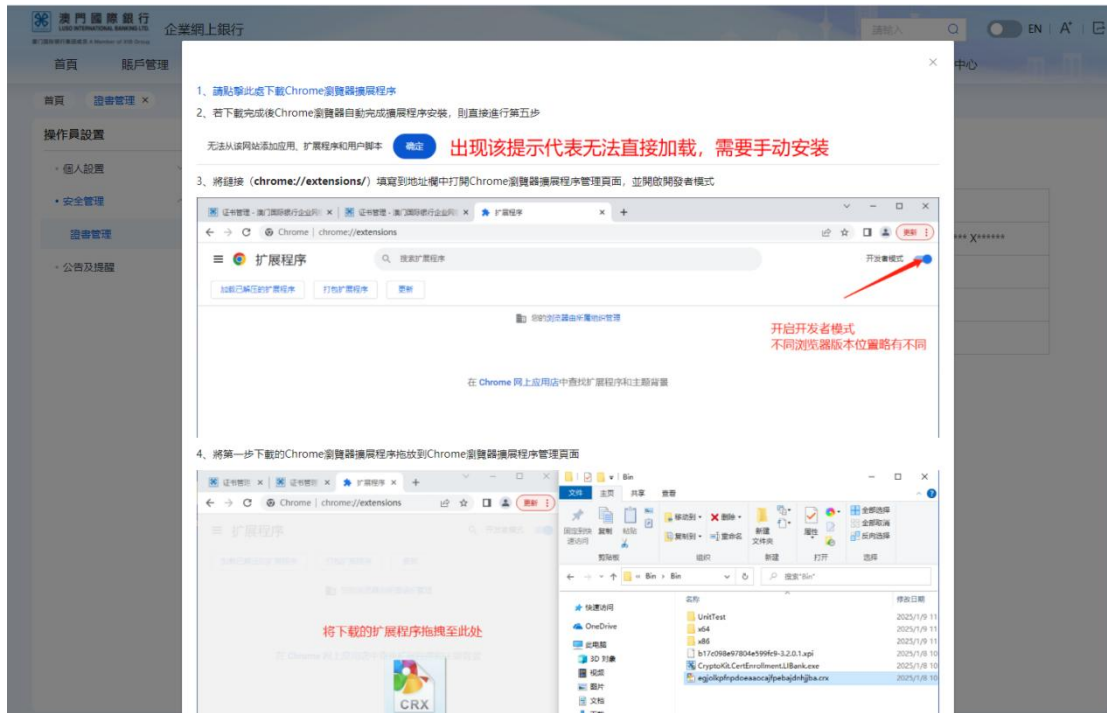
澳門國際銀行 LUSO INTERNATIONAL BANKING LTD. 廈門國際銀行集團成員 A Member of XIB Group
企業網上銀行
請輸入
EN | A⁺ |
首頁 賬戶管理
中心
首頁 證書管理 ×
操作員設置
· 個人設置
· 安全管理
證書管理
· 公告及提醒
*** X******

×

1、請點擊此處下載Chrome瀏覽器擴展程序
2、若下載完成後Chrome瀏覽器自動完成擴展程序安裝，則直接進行第五步

无法从该网站添加应用、扩展程序和用户脚本 确定 出现该提示代表无法直接加载，需要手动安装

3、將鏈接（chrome://extensions/）填寫到地址欄中打開Chrome瀏覽器擴展程序管理頁面，並開啟開發者模式

证书管理 - 澳门国际银行企业网 × | 证书管理 - 澳门国际银行企业网 × | 扩展程序 × | +
← → C Chrome | chrome://extensions
更新 ⋮
扩展程序
搜索扩展程序
开发者模式
加载已解压的扩展程序 打包扩展程序 更新
您的浏览器由所属组织管理
开启开发者模式
不同浏览器版本位置略有不同
在 Chrome 网上应用店中查找扩展程序和主题背景

4、將第一步下載的Chrome瀏覽器擴展程序拖放到Chrome瀏覽器擴展程序管理頁面

证书管理 × | 证书管理 × | 扩展程序 × | +
← → C Chrome | chrome://extensions
更新 ⋮
扩展程序
开发者模式
将下载的扩展程序拖拽至此处
CRX

Bin
文件 主页 共享 查看
固定到快速访问 复制 粘贴
剪贴板
移动到 删除
复制到 重命名
组织
新建文件夹
新建
属性
打开
全部选择 全部取消 反向选择
选择
← → ∨ ↑ « Bin › Bin
搜索"Bin"
快速访问
OneDrive
此电脑
3D 对象
视频
图片
文档
名称 修改日期
UnitTest 2025/1/9 11
x64 2025/1/9 11
x86 2025/1/9 11
b17c098e97804e599fc9-3.2.0.1.xpi 2025/1/9 10
CryptoKit.CertEnrollment.LIBank.exe 2025/1/8 10
egjolkpfnpdoeaaocajfpebajdnhjjba.crx 2025/1/8 10